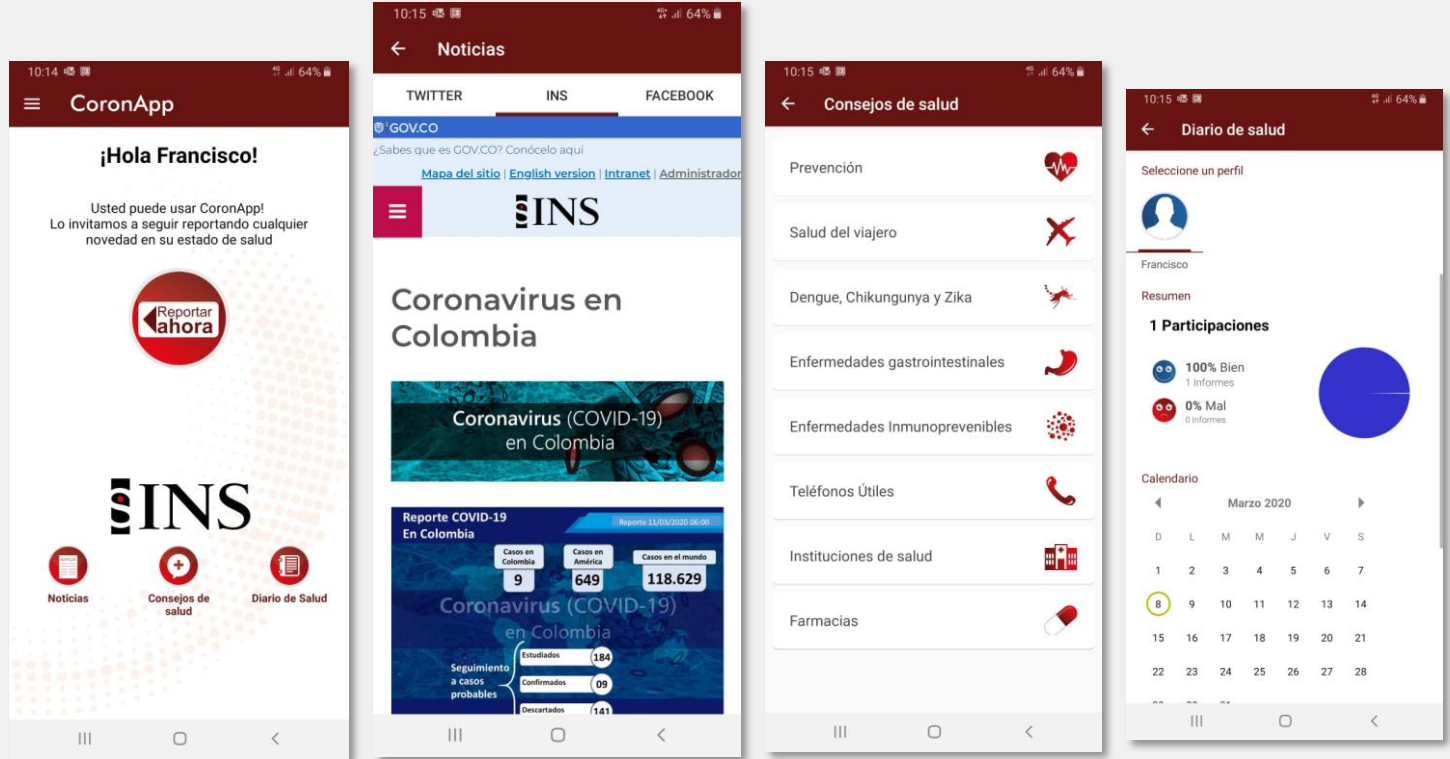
10:14 64%

CoronApp

¡Hola Francisco!

Usted puede usar CoronApp! Lo invitamos a seguir reportando cualquier novedad en su estado de salud

Reportar ahora

INS

Noticias

Consejos de salud

Diario de Salud

10:15 64%

Noticias

TWITTER INS FACEBOOK

GOV.CO

¿Sabes que es GOV.CO? Conócelo aquí

Mapa del sitio | English version | Intranet | Administrador

INS

Coronavirus en Colombia

Coronavirus (COVID-19) en Colombia

Reporte COVID-19 En Colombia

Reporte 11/03/2020 06:00

| Casos en Colombia | Casos en América | Casos en el mundo |
|---|---|---|
| 9 | 649 | 118.629 |

Coronavirus (COVID-19) en Colombia

Seguimiento a casos probables

Estudiados 184

Confirmados 09

Descartados 141

10:15 64%

Consejos de salud

Prevención

Salud del viajero

Dengue, Chikungunya y Zika

Enfermedades gastrointestinales

Enfermedades Inmunoprevenibles

Teléfonos Útiles

Instituciones de salud

Farmacias

10:15 64%

Diario de salud

Seleccione un perfil

Francisco

Resumen

1 Participaciones

100% Bien
1 Informes

0% Mal
0 Informes

Calendario

Marzo 2020

| D | L | M | M | J | V | S |
|---|---|---|---|---|---|---|
| 1 | 2 | 3 | 4 | 5 | 6 | 7 |
| 8 | 9 | 10 | 11 | 12 | 13 | 14 |
| 15 | 16 | 17 | 18 | 19 | 20 | 21 |
| 22 | 23 | 24 | 25 | 26 | 27 | 28 |